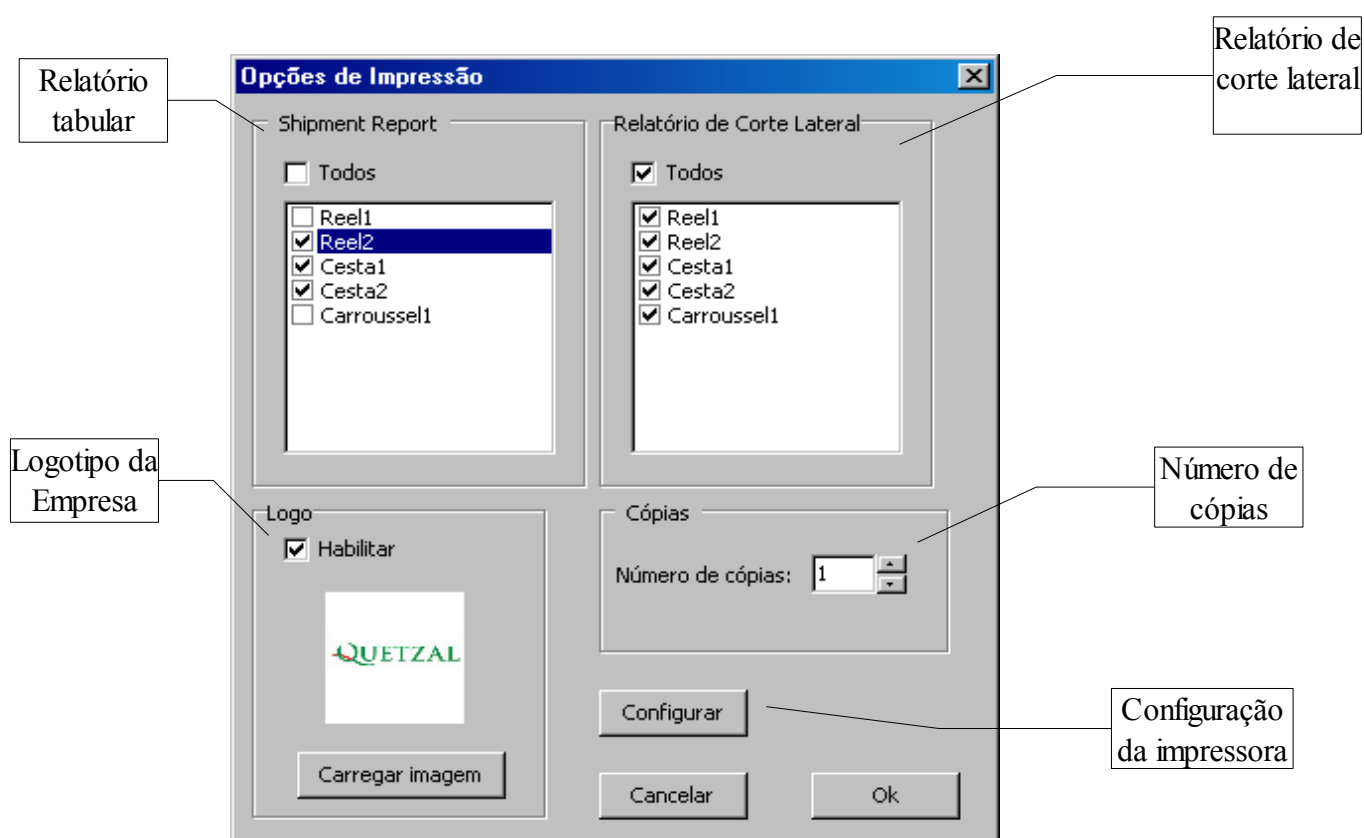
Relatório tabular

Opções de Impressão

Relatório de corte lateral

Shipment Report

Todos

Reel1
Reel2
Cesta1
Cesta2
Carroussel1

Relatório de Corte Lateral

Todos

Reel1
Reel2
Cesta1
Cesta2
Carroussel1

Logotipo da Empresa

Logo

Habilitar

QUETZAL

Carregar imagem

Número de cópias

Cópias

Número de cópias: 1

Configurar

Configuração da impressora

Cancelar

Ok